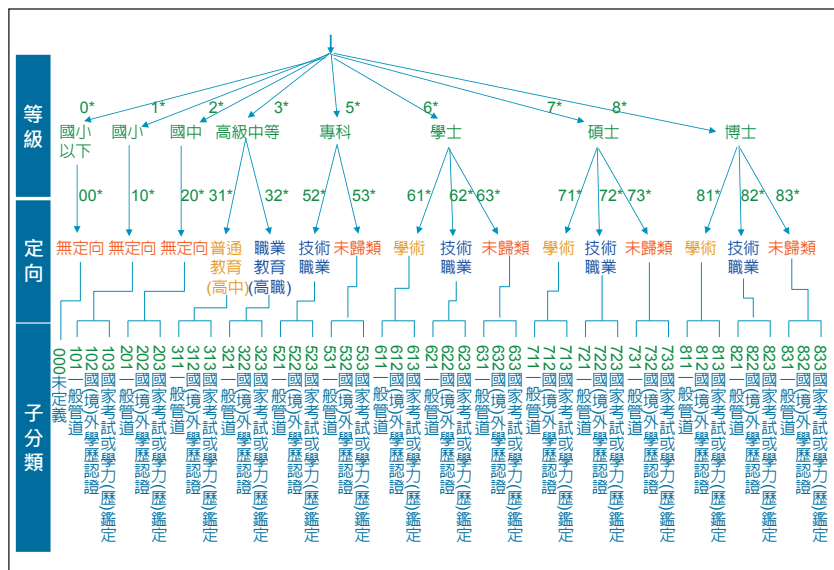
等級

0* 國小以下
1* 國小
2* 國中
3* 高級中等
5* 專科
6* 學士
7* 碩士
8* 博士

00* 10* 20* 31* 32* 52* 53* 61* 62* 63* 71* 72* 73* 81* 82* 83*

定向

無定向 無定向 無定向 普通教育(高中) 職業教育(高職) 技術職業 未歸類 學術 技術職業 未歸類 學術 技術職業 未歸類 學術 技術職業 未歸類

子分類

000未定義
101一般管道
102國(境)外學歷認證
103國家考試或學力(歷)鑑定
201一般管道
202國(境)外學歷認證
203國家考試或學力(歷)鑑定
311一般管道
312國(境)外學歷認證
313國家考試或學力(歷)鑑定
321一般管道
322國(境)外學歷認證
323國家考試或學力(歷)鑑定
521一般管道
522國(境)外學歷認證
523國家考試或學力(歷)鑑定
531一般管道
532國(境)外學歷認證
533國家考試或學力(歷)鑑定
611一般管道
612國(境)外學歷認證
613國家考試或學力(歷)鑑定
621一般管道
622國(境)外學歷認證
623國家考試或學力(歷)鑑定
631一般管道
632國(境)外學歷認證
633國家考試或學力(歷)鑑定
711一般管道
712國(境)外學歷認證
713國家考試或學力(歷)鑑定
721一般管道
722國(境)外學歷認證
723國家考試或學力(歷)鑑定
731一般管道
732國(境)外學歷認證
733國家考試或學力(歷)鑑定
811一般管道
812國(境)外學歷認證
813國家考試或學力(歷)鑑定
821一般管道
822國(境)外學歷認證
823國家考試或學力(歷)鑑定
831一般管道
832國(境)外學歷認證
833國家考試或學力(歷)鑑定